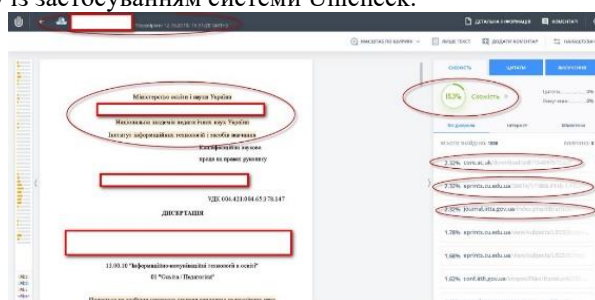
з застосуванням системи Unicheck.

Міністерство освіти і науки України

Національна академія педагогічних наук України

Інститут інформаційних технологій і засобів навчання

Кваліфікаційна наукова праця на правах рукопису

УДК 004.428:004.65:378.147

ДИСЕРТАЦІЯ

13.00.10 "Інформаційно-комунікаційні технології в освіті"

01 "Освіта / Педагогіка"

ДЕТАЛЬНА ІНФОРМАЦІЯ

КОМЕНТАРІ

СХОЖІСТЬ

ЦИТАТИ

ВИКЛЮЧЕННЯ

15,3%

Схожість

ПОСИЛАННЯ 100

2.32% core.ac.uk

7.32% eprints.zu.edu.ua

7.02% journal.iitta.gov.ua

1.78% eprints.zu.edu.ua

1.68% eprints.zu.edu.ua

1.62% conf.iitta.gov.ua